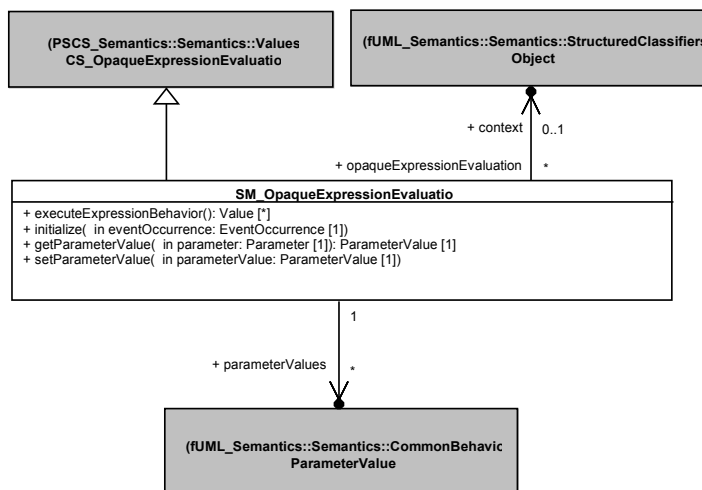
(PSCS_Semantics::Semantics::Values
CS_OpaqueExpressionEvaluatio

(fUML_Semantics::Semantics::StructuredClassifiers
Object

+ context

0..1

+ opaqueExpressionEvaluation

*

SM_OpaqueExpressionEvaluatio

+ executeExpressionBehavior(): Value [*]
+ initialize( in eventOccurrence: EventOccurrence [1])
+ getParameterValue( in parameter: Parameter [1]): ParameterValue [1]
+ setParameterValue( in parameterValue: ParameterValue [1])

1

+ parameterValues

*

(fUML_Semantics::Semantics::CommonBehavic
ParameterValue